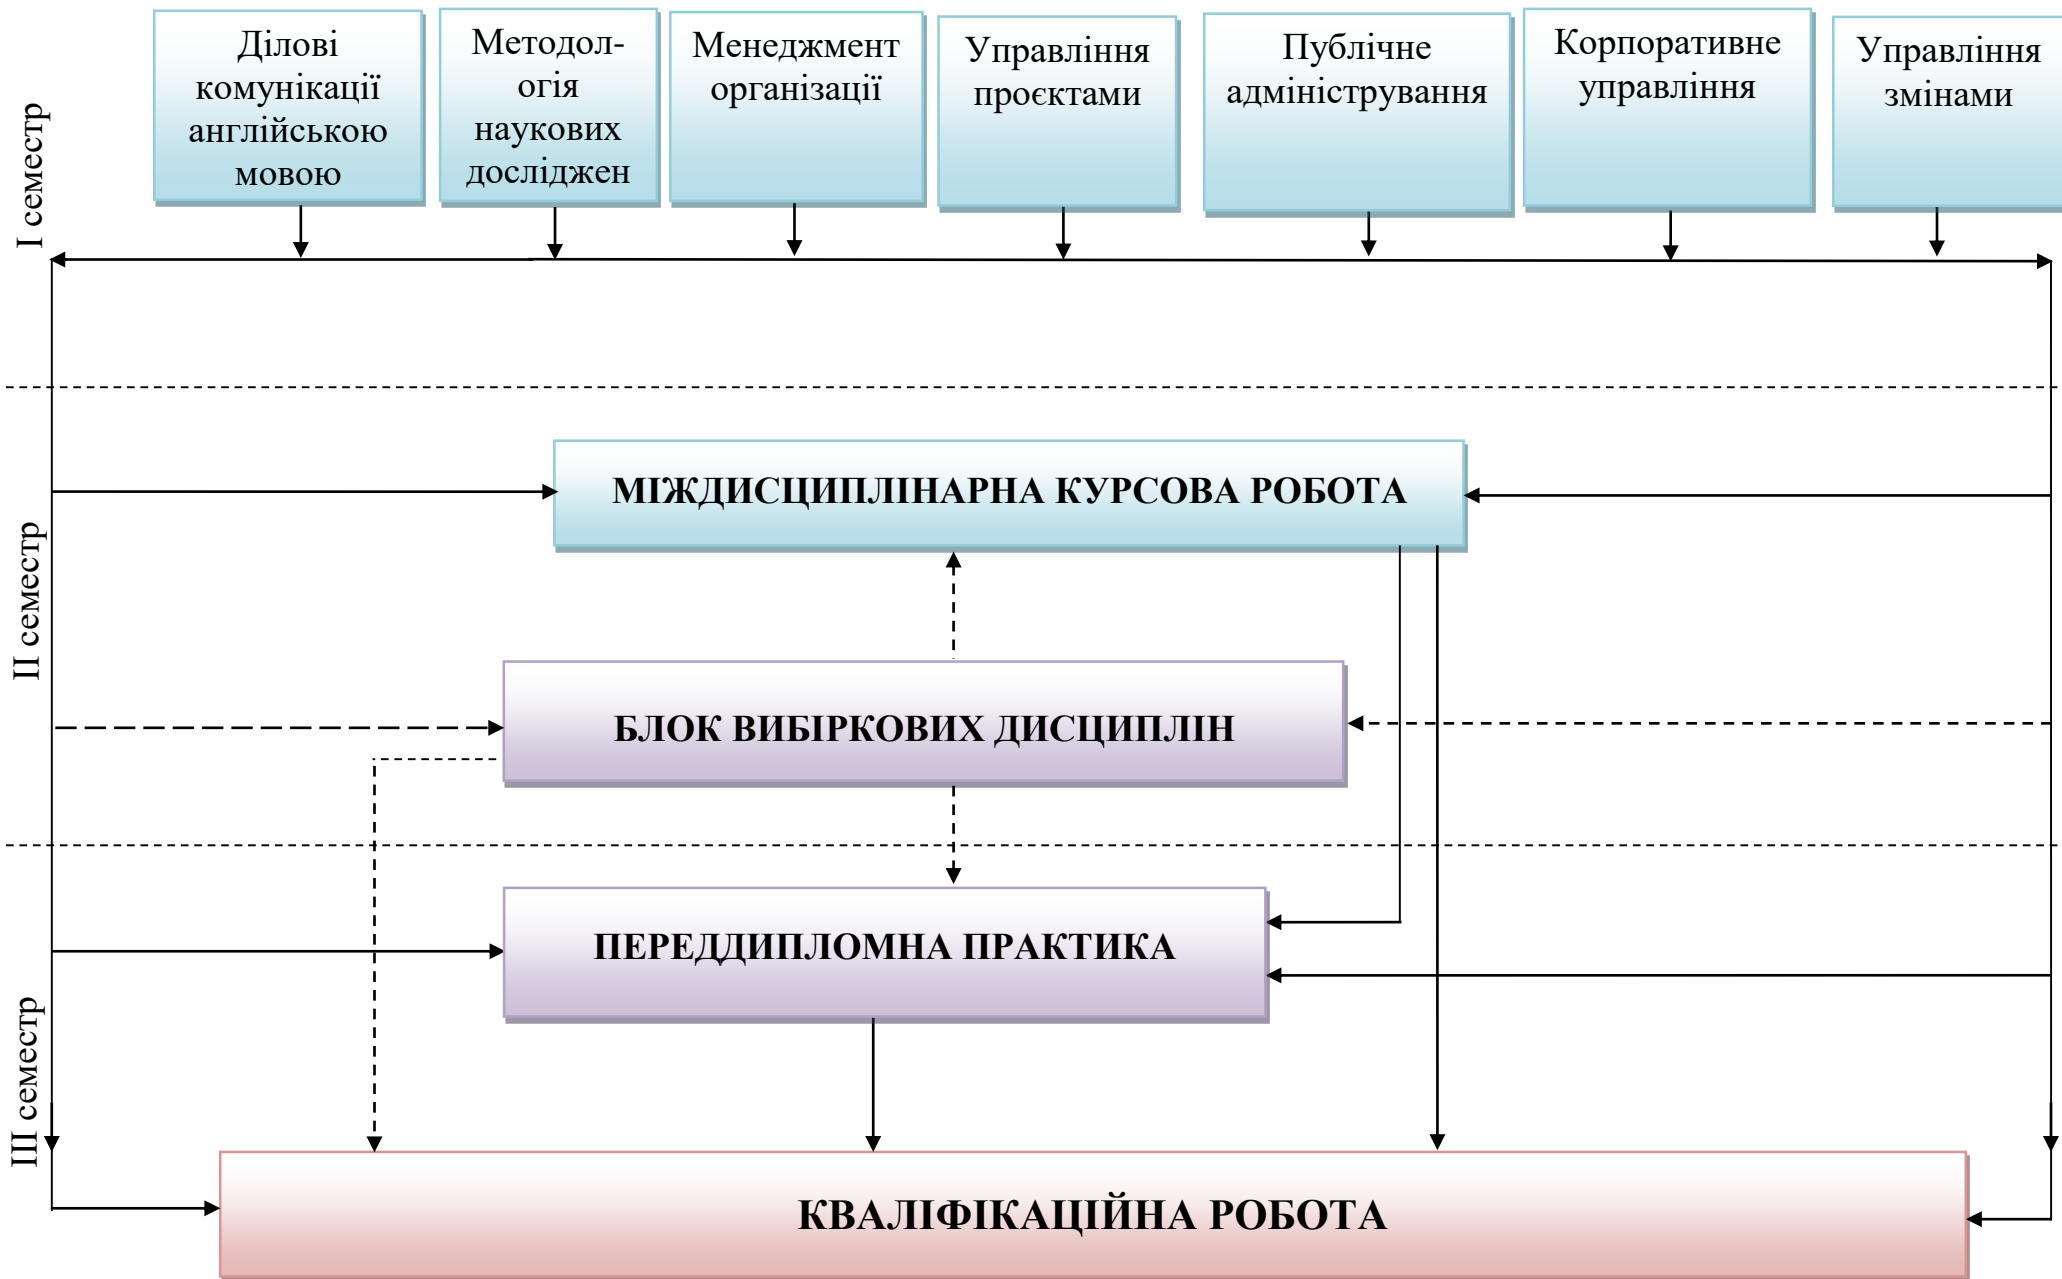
Ділові комунікації англійською мовою

Методол-огія наукових досліджен

Менеджмент організації

Управління проєктами

Публічне адміністрування

Корпоративне управління

Управління змінами

I семестр

II семестр

III семестр

МІЖДИСЦИПЛІНАРНА КУРСОВА РОБОТА

БЛОК ВИБІРКОВИХ ДИСЦИПЛІН

ПЕРЕДДИПЛОМНА ПРАКТИКА

КВАЛІФІКАЦІЙНА РОБОТА